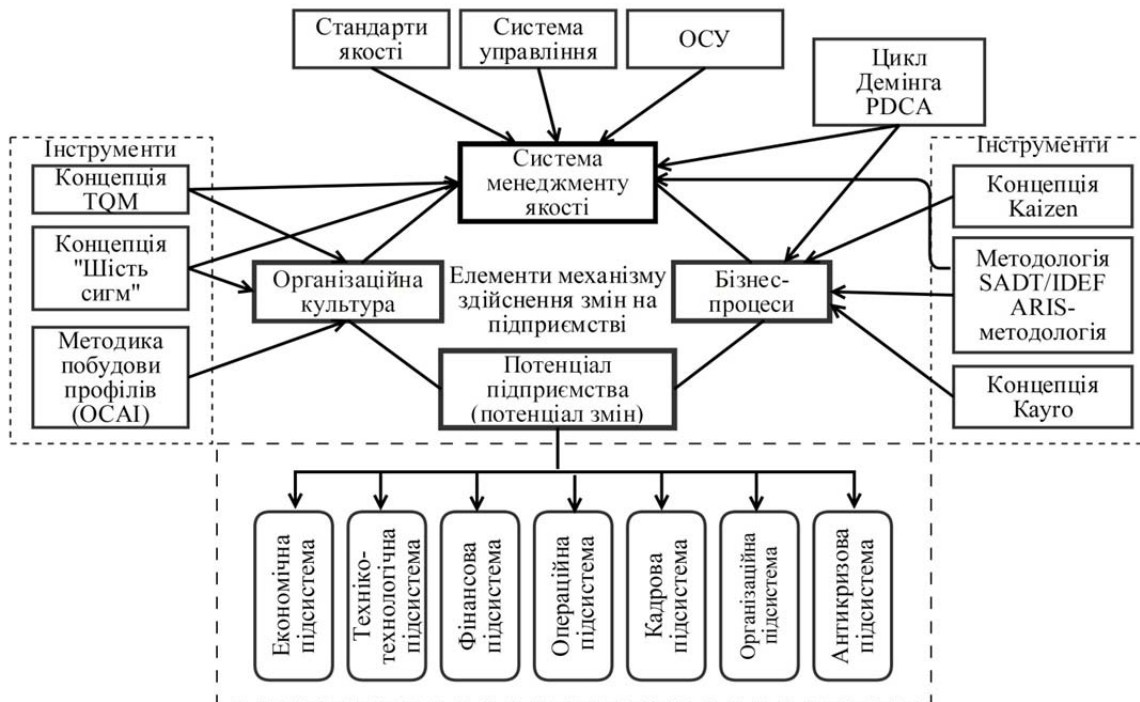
Стандарти якості

Система управління

ОСУ

Цикл Демінга PDCA

Інструменти

Концепція TQM

Концепція "Шість сигм"

Методика побудови профілів (OCAI)

Система менеджменту якості

Організаційна культура

Елементи механізму здійснення змін на підприємстві

Бізнес-процеси

Потенціал підприємства (потенціал змін)

Інструменти

Концепція Kaizen

Методологія SADT/IDEF ARIS-методологія

Концепція Kayro

Економічна підсистема

Техніко-технологічна підсистема

Фінансова підсистема

Операційна підсистема

Кадрова підсистема

Організаційна підсистема

Антикризова підсистема